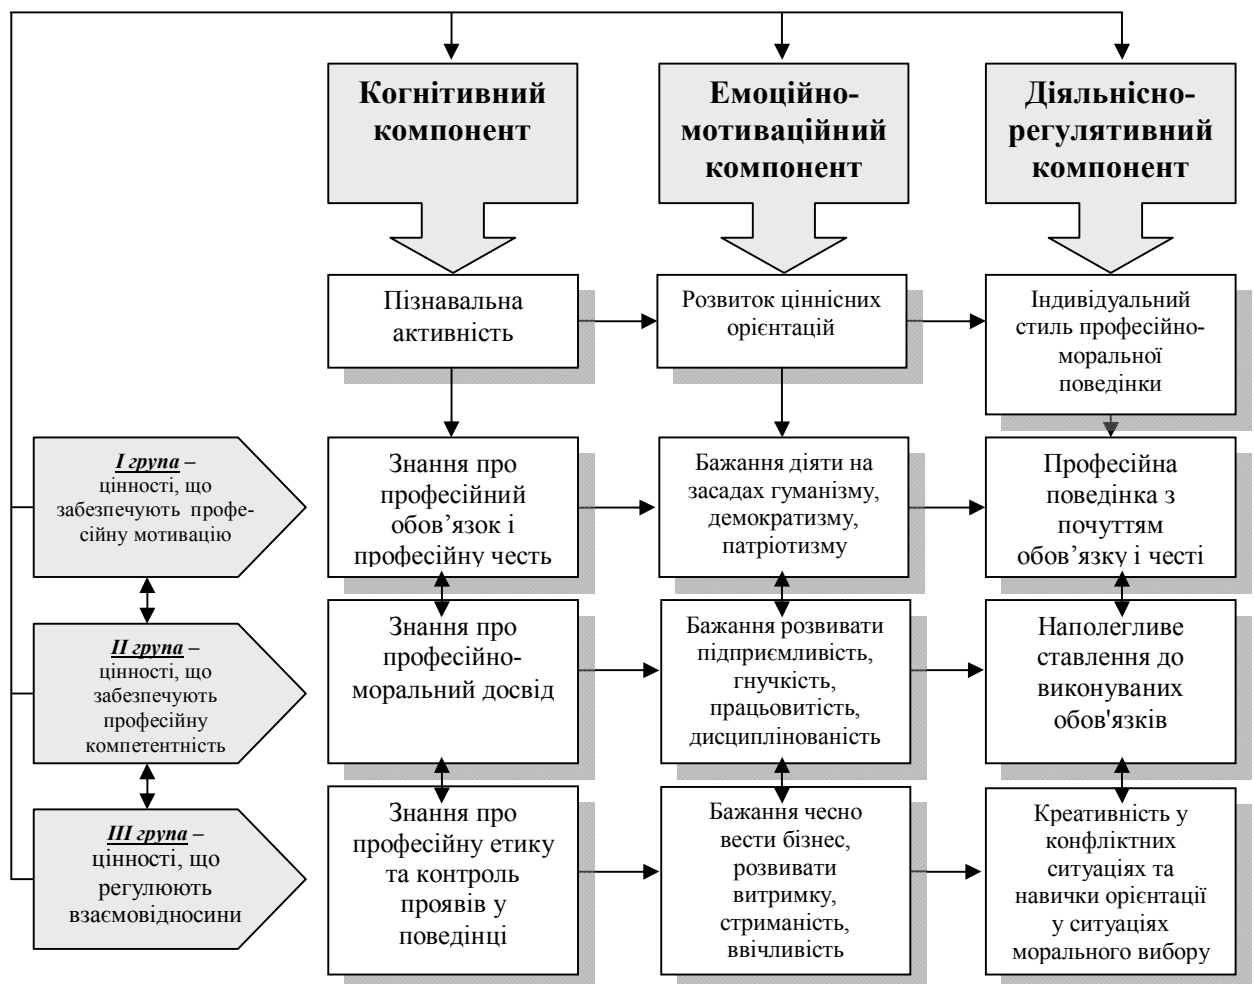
Когнітивний компонент

Емоційно-мотиваційний компонент

Діяльнісно-регулятивний компонент

Пізнавальна активність

Розвиток ціннісних орієнтацій

Індивідуальний стиль професійно-моральної поведінки

I група – цінності, що забезпечують професійну мотивацію

Знання про професійний обов'язок і професійну честь

Бажання діяти на засадах гуманізму, демократизму, патріотизму

Професійна поведінка з почуттям обов'язку і честі

II група – цінності, що забезпечують професійну компетентність

Знання про професійно-моральний досвід

Бажання розвивати підприємливість, гнучкість, працьовитість, дисциплінованість

Наполегливе ставлення до виконуваних обов'язків

III група – цінності, що регулюють взаємовідносини

Знання про професійну етику та контроль проявів у поведінці

Бажання чесно вести бізнес, розвивати витримку, стриманість, ввічливість

Креативність у конфліктних ситуаціях та навички орієнтації у ситуаціях морального вибору